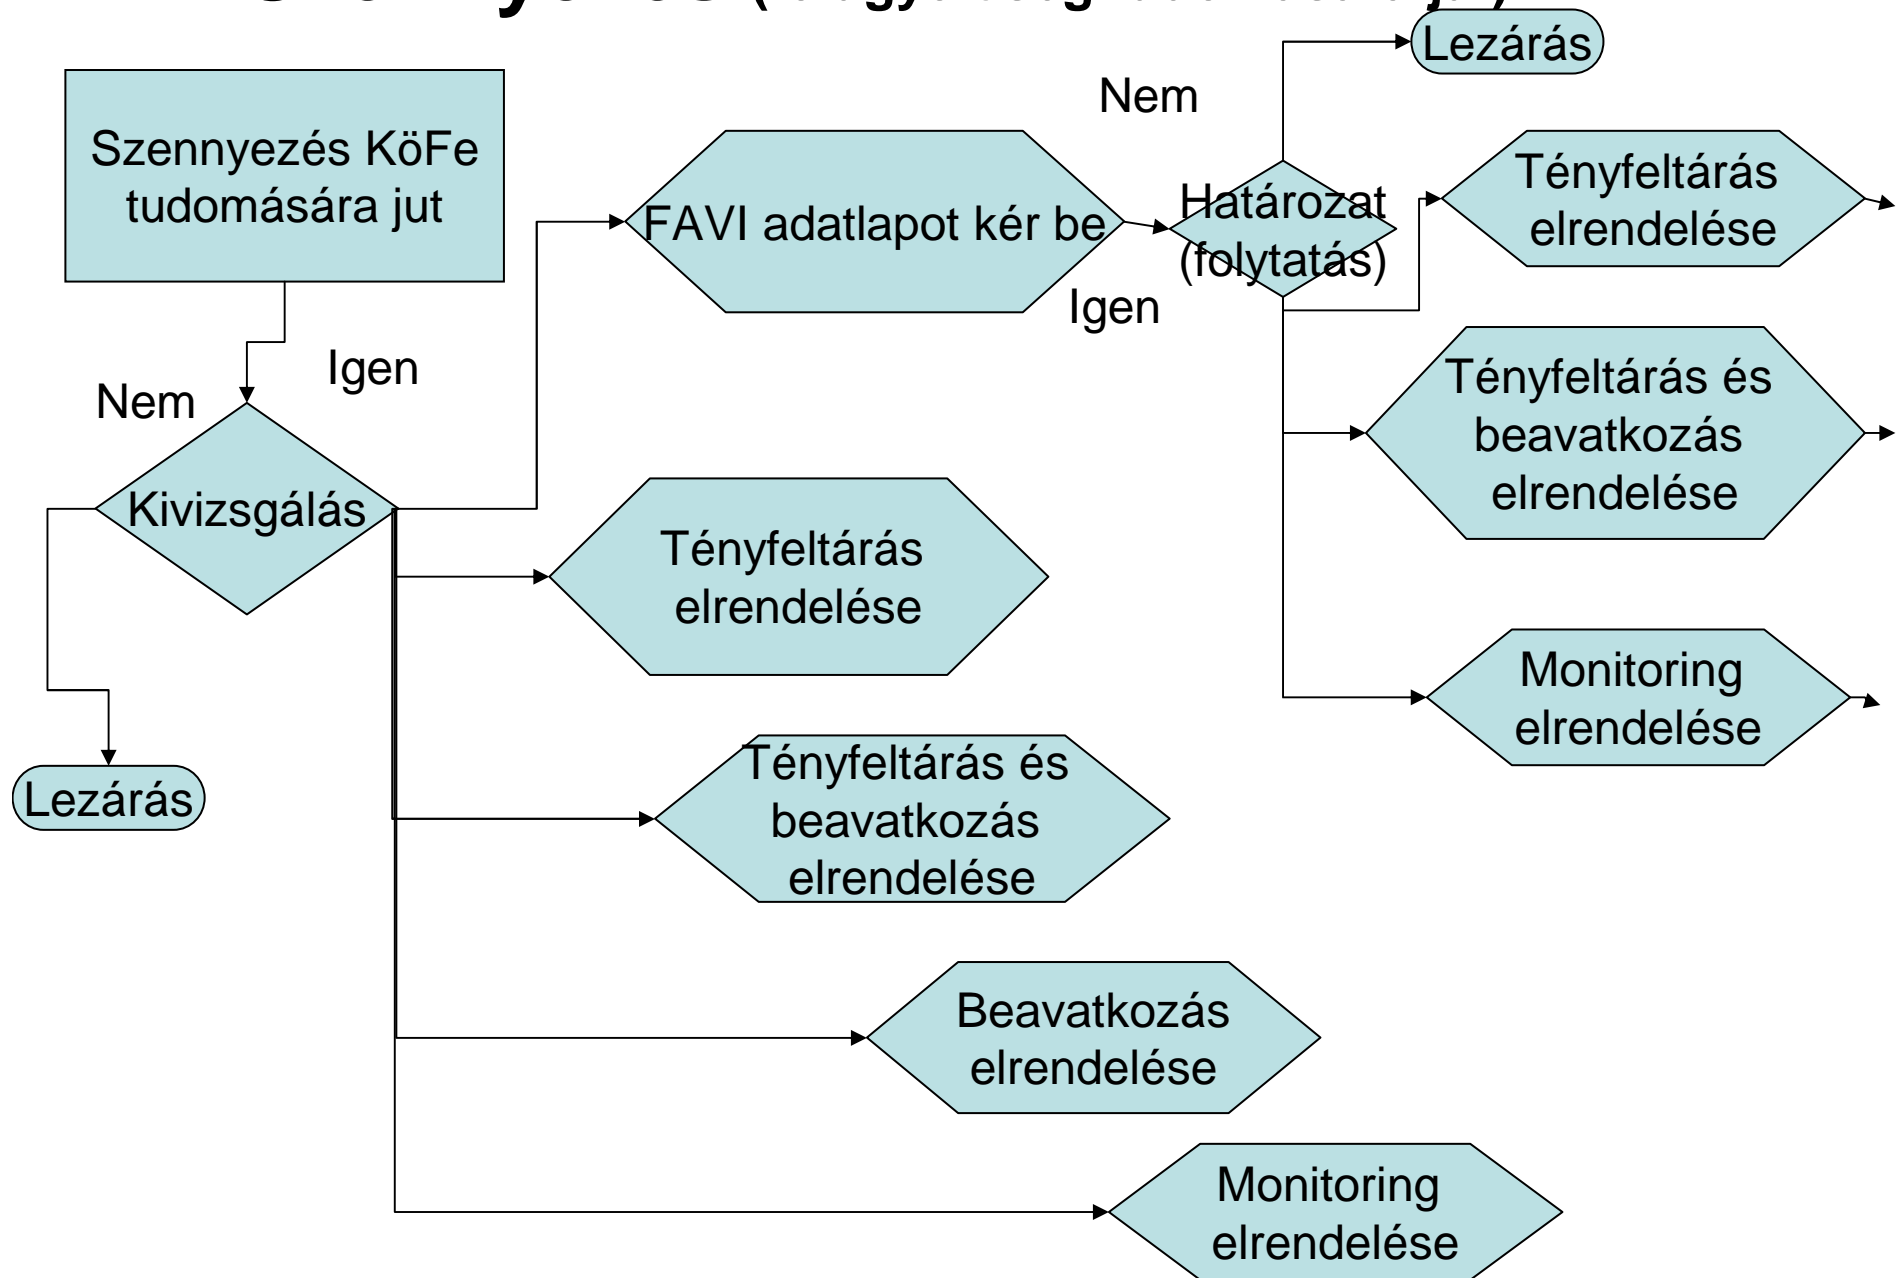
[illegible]

Szennyezés KöFe tudomására jut

Igen

Nem

Kivizsgálás

Lezárás

FAVI adatlapot kér be

Tényfeltárás elrendelése

Tényfeltárás és beavatkozás elrendelése

Beavatkozás elrendelése

Monitoring elrendelése

Nem

Lezárás

Határozat (folytatás)

Igen

Tényfeltárás elrendelése

Tényfeltárás és beavatkozás elrendelése

Monitoring elrendelése